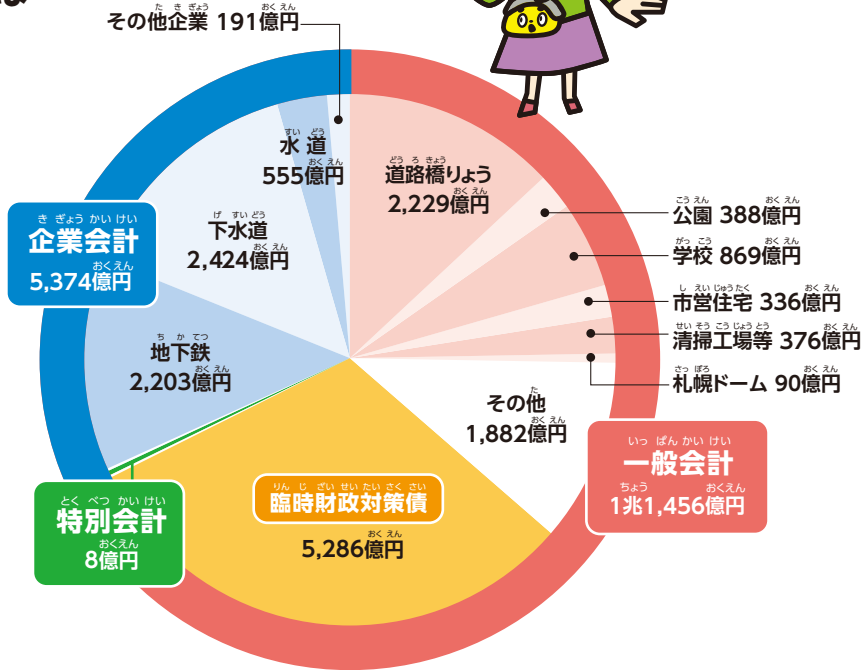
は

その他企業 191億円

水道
555億円

下水道
2,424億円

企業会計
5,374億円

地下鉄
2,203億円

特別会計
8億円

臨時財政対策債
5,286億円

道路橋りょう
2,229億円

公園 388億円
学校 869億円
市営住宅 336億円
清掃工場等 376億円
札幌ドーム 90億円

その他
1,882億円

一般会計
1兆1,456億円